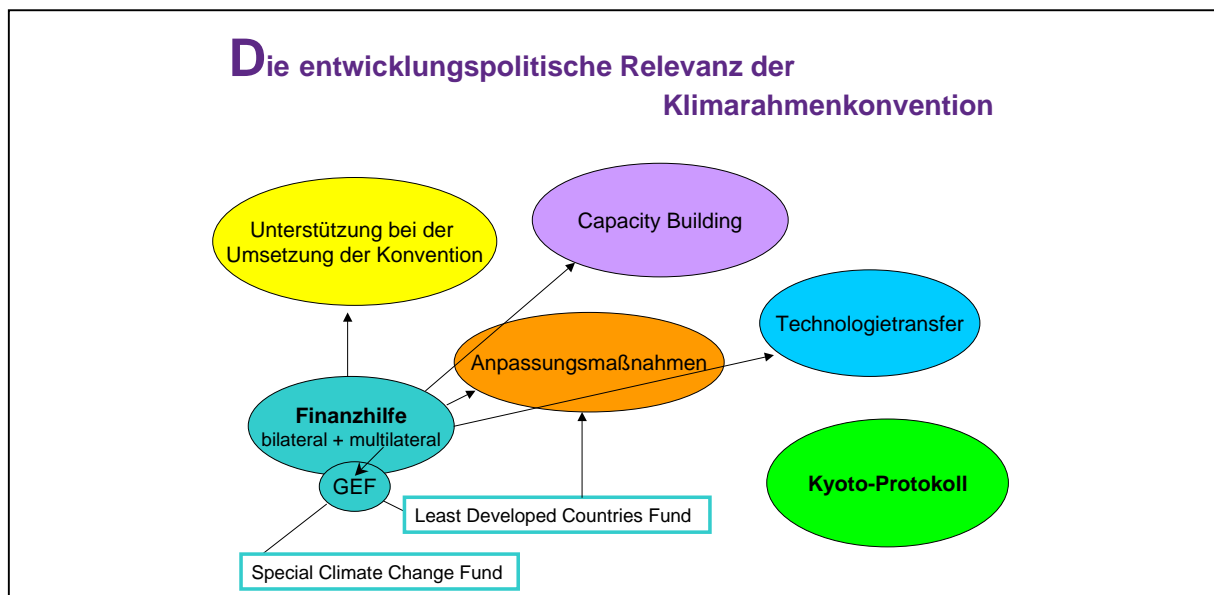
Die entwicklungspolitische Relevanz der Klimarahmenkonvention

Unterstützung bei der Umsetzung der Konvention

Capacity Building

Technologietransfer

Anpassungsmaßnahmen

Finanzhilfe
bilateral + multilateral

GEF

Least Developed Countries Fund

Special Climate Change Fund

Kyoto-Protokoll